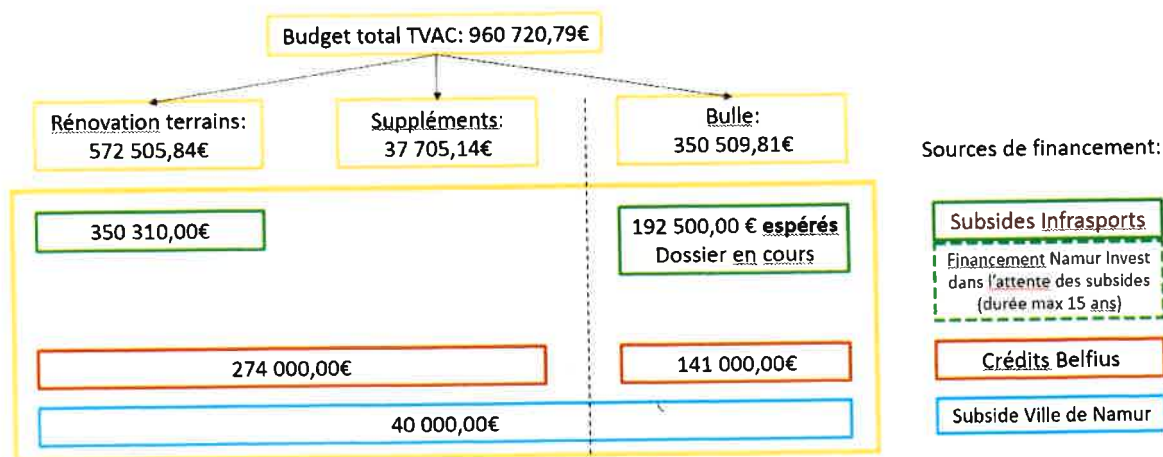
Budget total TVAC: 960 720,79€

Rénovation terrains:
572 505,84€

Suppléments:
37 705,14€

Bulle:
350 509,81€

Sources de financement:

350 310,00€

192 500,00 € espérés
Dossier en cours

Subsides Infrasports

Financement Namur Invest dans l'attente des subsides (durée max 15 ans)

274 000,00€

141 000,00€

Crédits Belfius

40 000,00€

Subside Ville de Namur